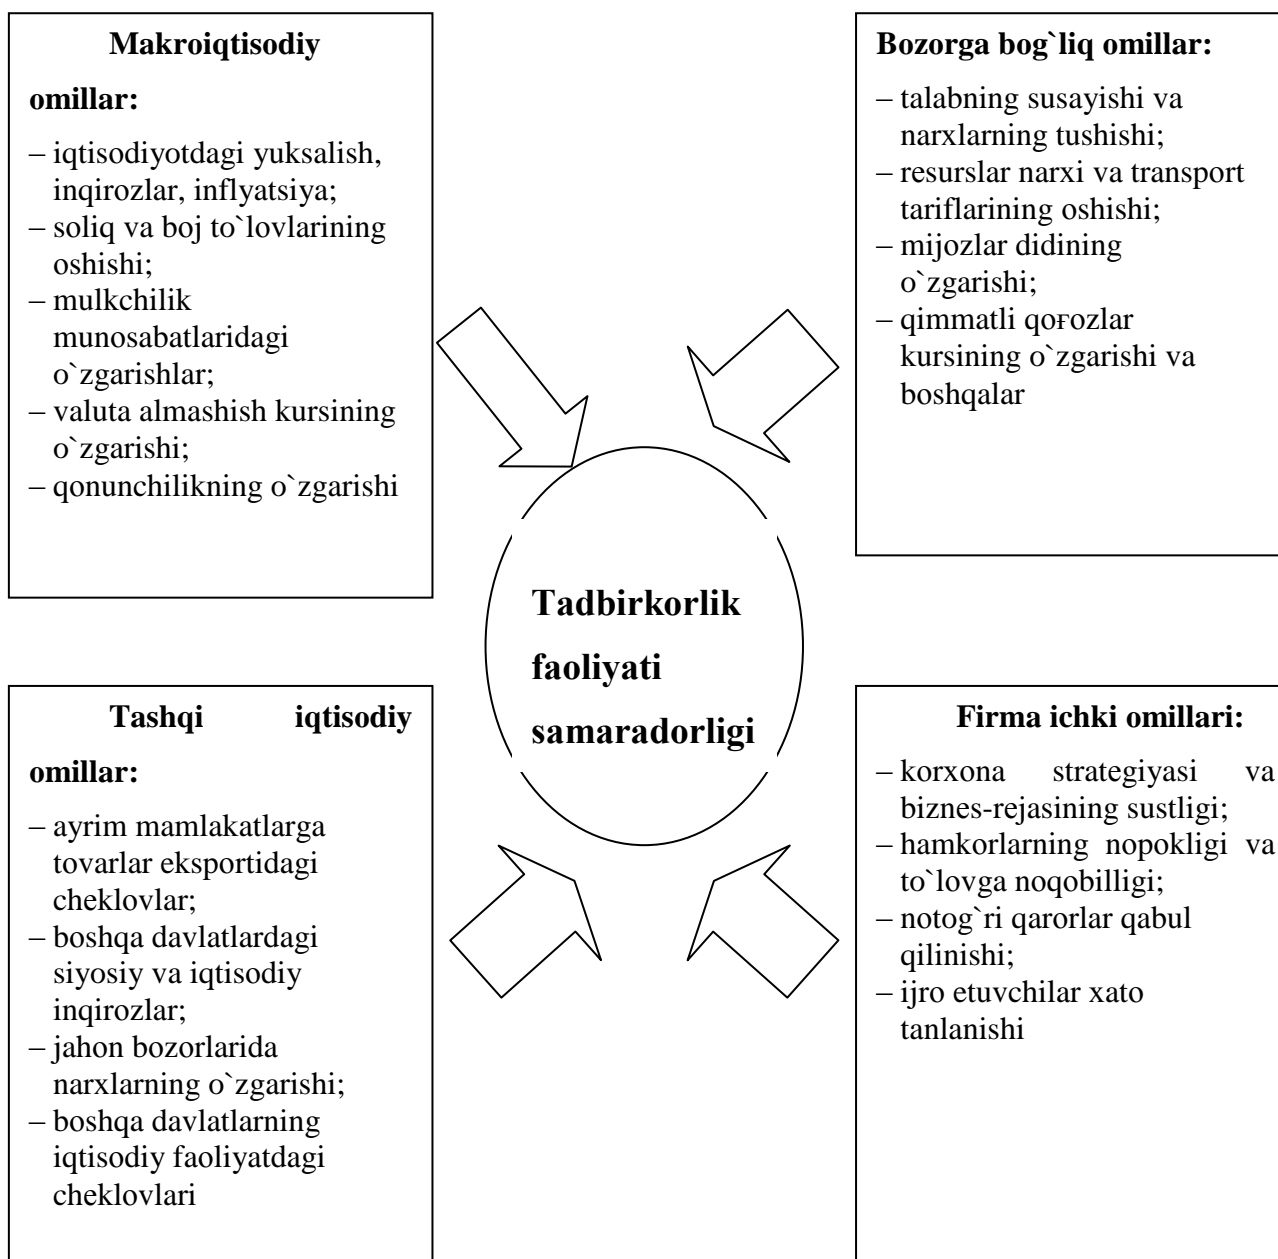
Makroiqtisodiy omillar:

– iqtisodiyotdagi yuksalish, inqirozlar, inflyatsiya;
– soliq va boj to`lovlarining oshishi;
– mulkchilik munosabatlaridagi o`zgarishlar;
– valuta almashish kursining o`zgarishi;
– qonunchilikning o`zgarishi

Bozorga bog`liq omillar:

– talabning susayishi va narxlarning tushishi;
– resurslar narxi va transport tariflarining oshishi;
– mijozlar didining o`zgarishi;
– qimmatli qoғozlar kursining o`zgarishi va boshqalar

Tadbirkorlik faoliyati samaradorligi

Tashqi iqtisodiy omillar:

– ayrim mamlakatlarga tovarlar eksportidagi cheklovlar;
– boshqa davlatlardagi siyosiy va iqtisodiy inqirozlar;
– jahon bozorlarida narxlarning o`zgarishi;
– boshqa davlatlarning iqtisodiy faoliyatdagi cheklovlari

Firma ichki omillari:

– korxona strategiyasi va biznes-rejasining sustligi;
– hamkorlarning nopokligi va to`lovga noqobilligi;
– notog`ri qarorlar qabul qilinishi;
– ijro etuvchilar xato tanlanishi